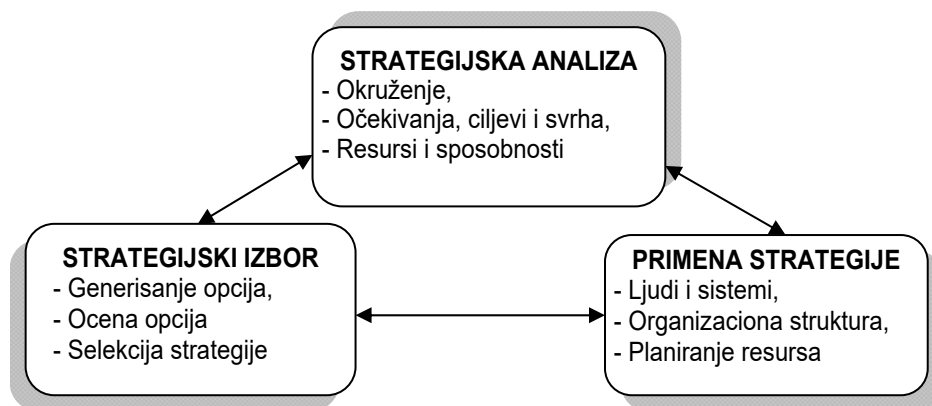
STRATEGIJSKA ANALIZA
- Okruženje,
- Očekivanja, ciljevi i svrha,
- Resursi i sposobnosti

STRATEGIJSKI IZBOR
- Generisanje opcija,
- Ocena opcija
- Selekcija strategije

PRIMENA STRATEGIJE
- Ljudi i sistemi,
- Organizaciona struktura,
- Planiranje resursa